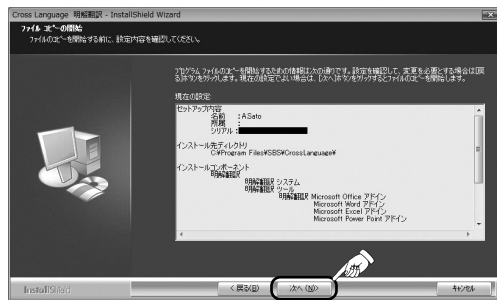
Cross Language 明解翻訳 - InstallShield Wizard

ファイル コピーの開始

ファイルのコピーを開始する前に、設定内容を確認してください。

プログラム ファイルのコピーを開始するための情報は次の通りです。設定を確認して、変更を必要とする場合は[戻る]ボタンをクリックします。現在の設定でよい場合は、[次へ]ボタンをクリックするとファイルのコピーを開始します。

現在の設定:

セットアップ内容
名前 : ASato
所属 :
シリアル :

インストール先ディレクトリ
C:¥Program Files¥SBS¥CrossLanguage¥

インストールコンポーネント
明解翻訳
明解翻訳 システム
明解翻訳 ツール
明解翻訳 Microsoft Office アドイン
Microsoft Word アドイン
Microsoft Excel アドイン
Microsoft Power Point アドイン

InstallShield

< 戻る(B)

次へ (N)>

キャンセル